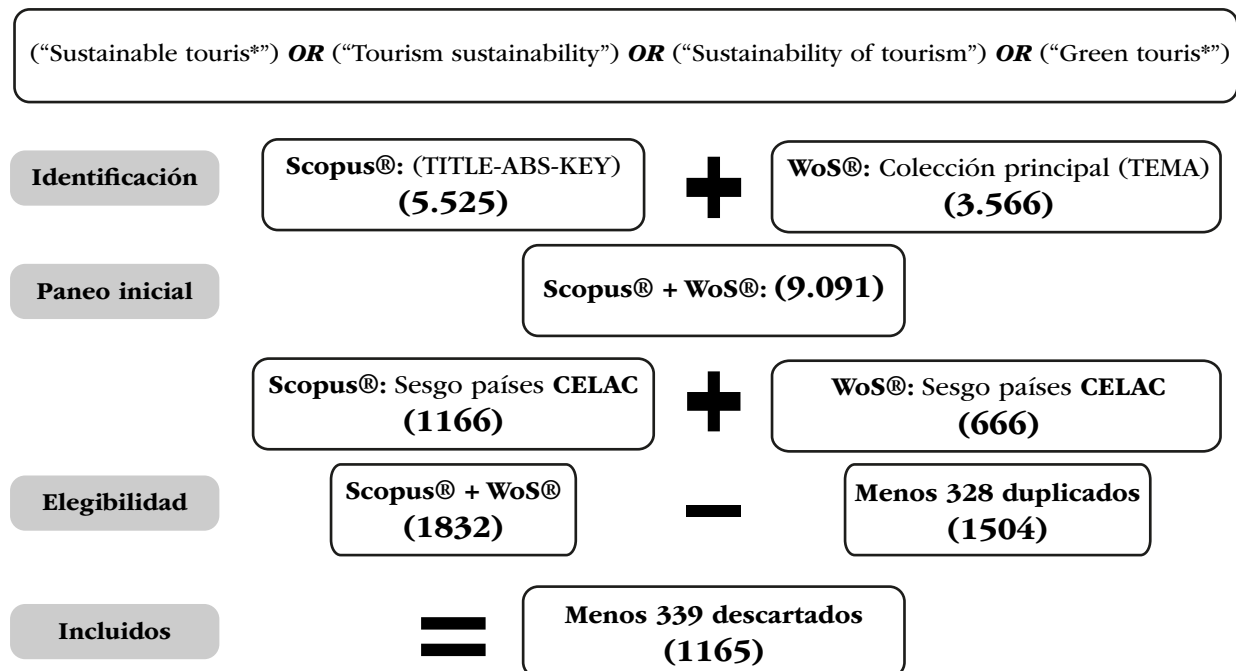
("Sustainable touris*") **OR** ("Tourism sustainability") **OR** ("Sustainability of tourism") **OR** ("Green touris*")

Identificación

Scopus®: (TITLE-ABS-KEY)
(5.525)

WoS®: Colección principal (TEMA)
(3.566)

Paneo inicial

Scopus® + WoS®: (9.091)

Scopus®: Sesgo países CELAC
(1166)

WoS®: Sesgo países CELAC
(666)

Elegibilidad

Scopus® + WoS®
(1832)

Menos 328 duplicados
(1504)

Incluidos

Menos 339 descartados
(1165)